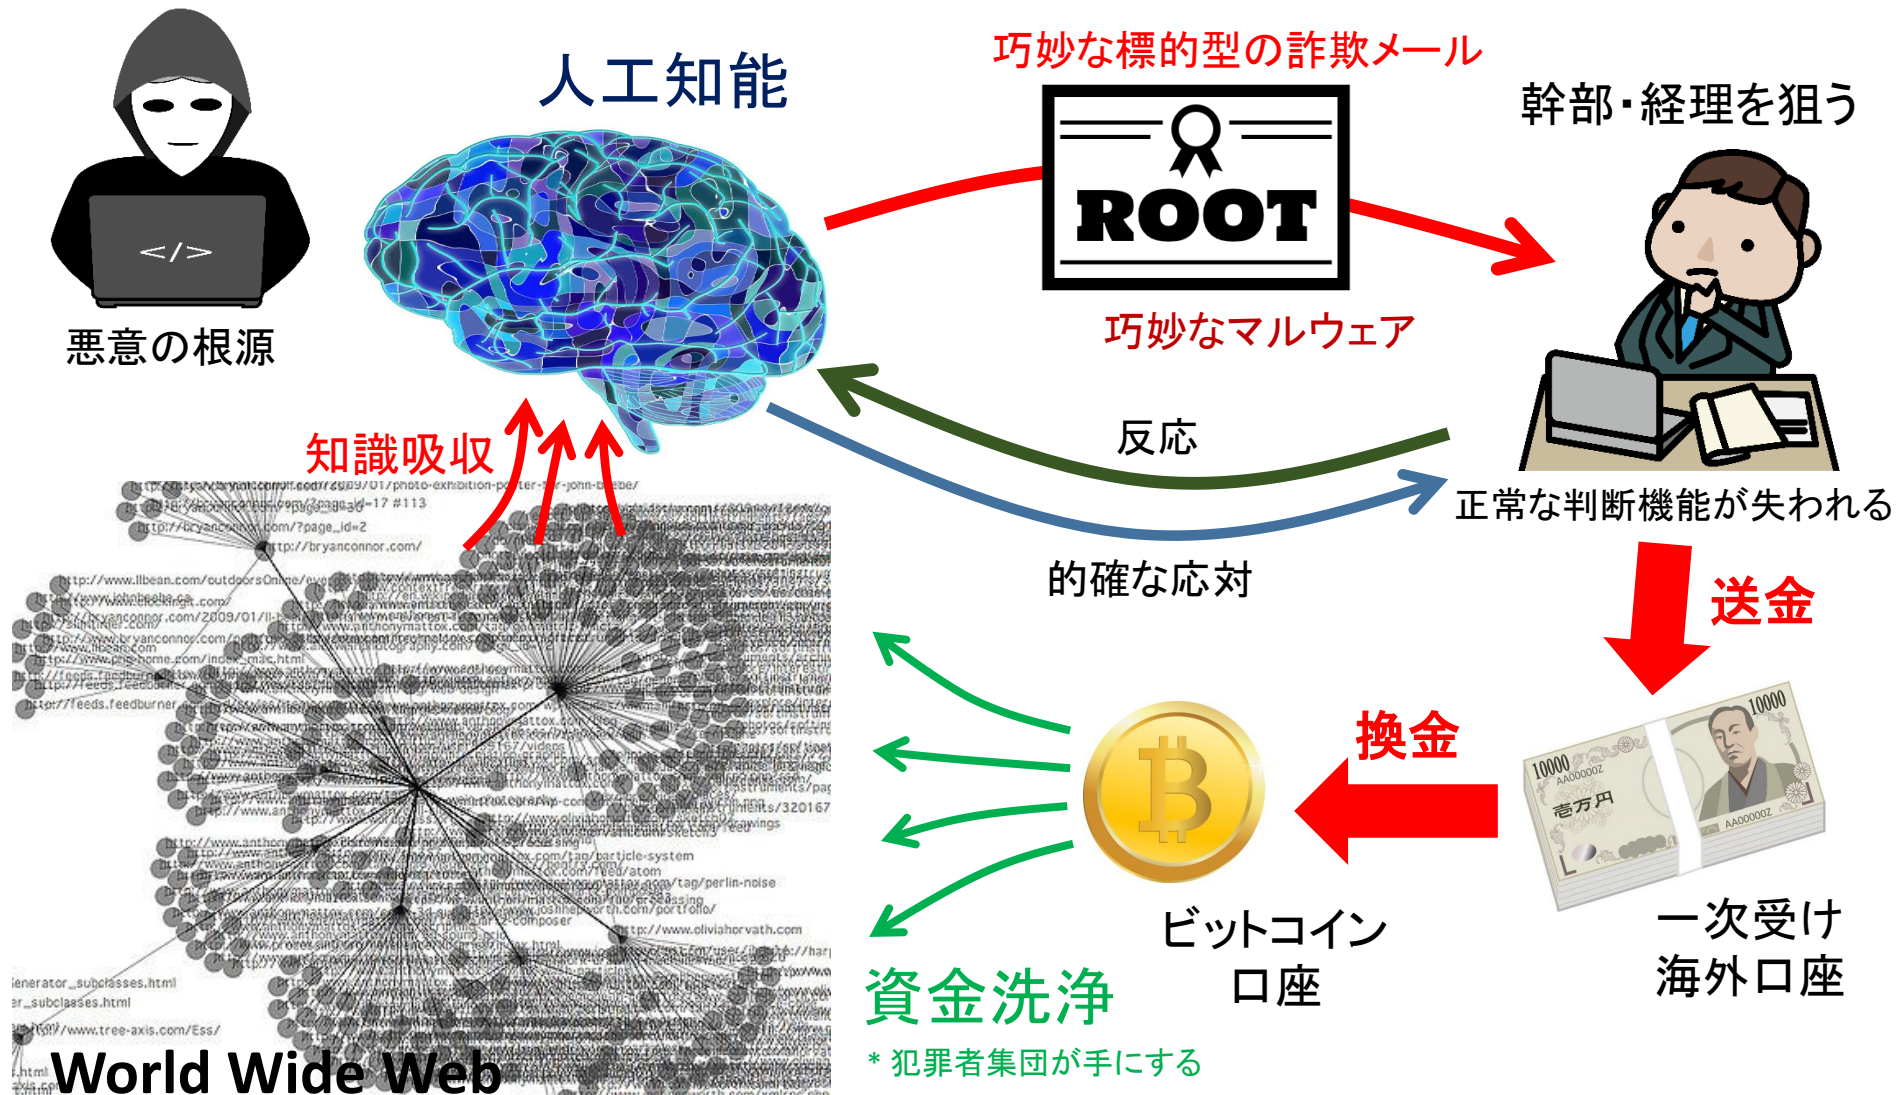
人工知能

巧妙な標的型の詐欺メール

幹部・経理を狙う

</>

悪意の根源

ROOT

巧妙なマルウェア

反応

知識吸収

正常な判断機能が失われる

的確な応対

送金

換金

10000

10000

壱万円

AA00000Z

ビットコイン口座

一次受け海外口座

資金洗浄

＊犯罪者集団が手にする

World Wide Web